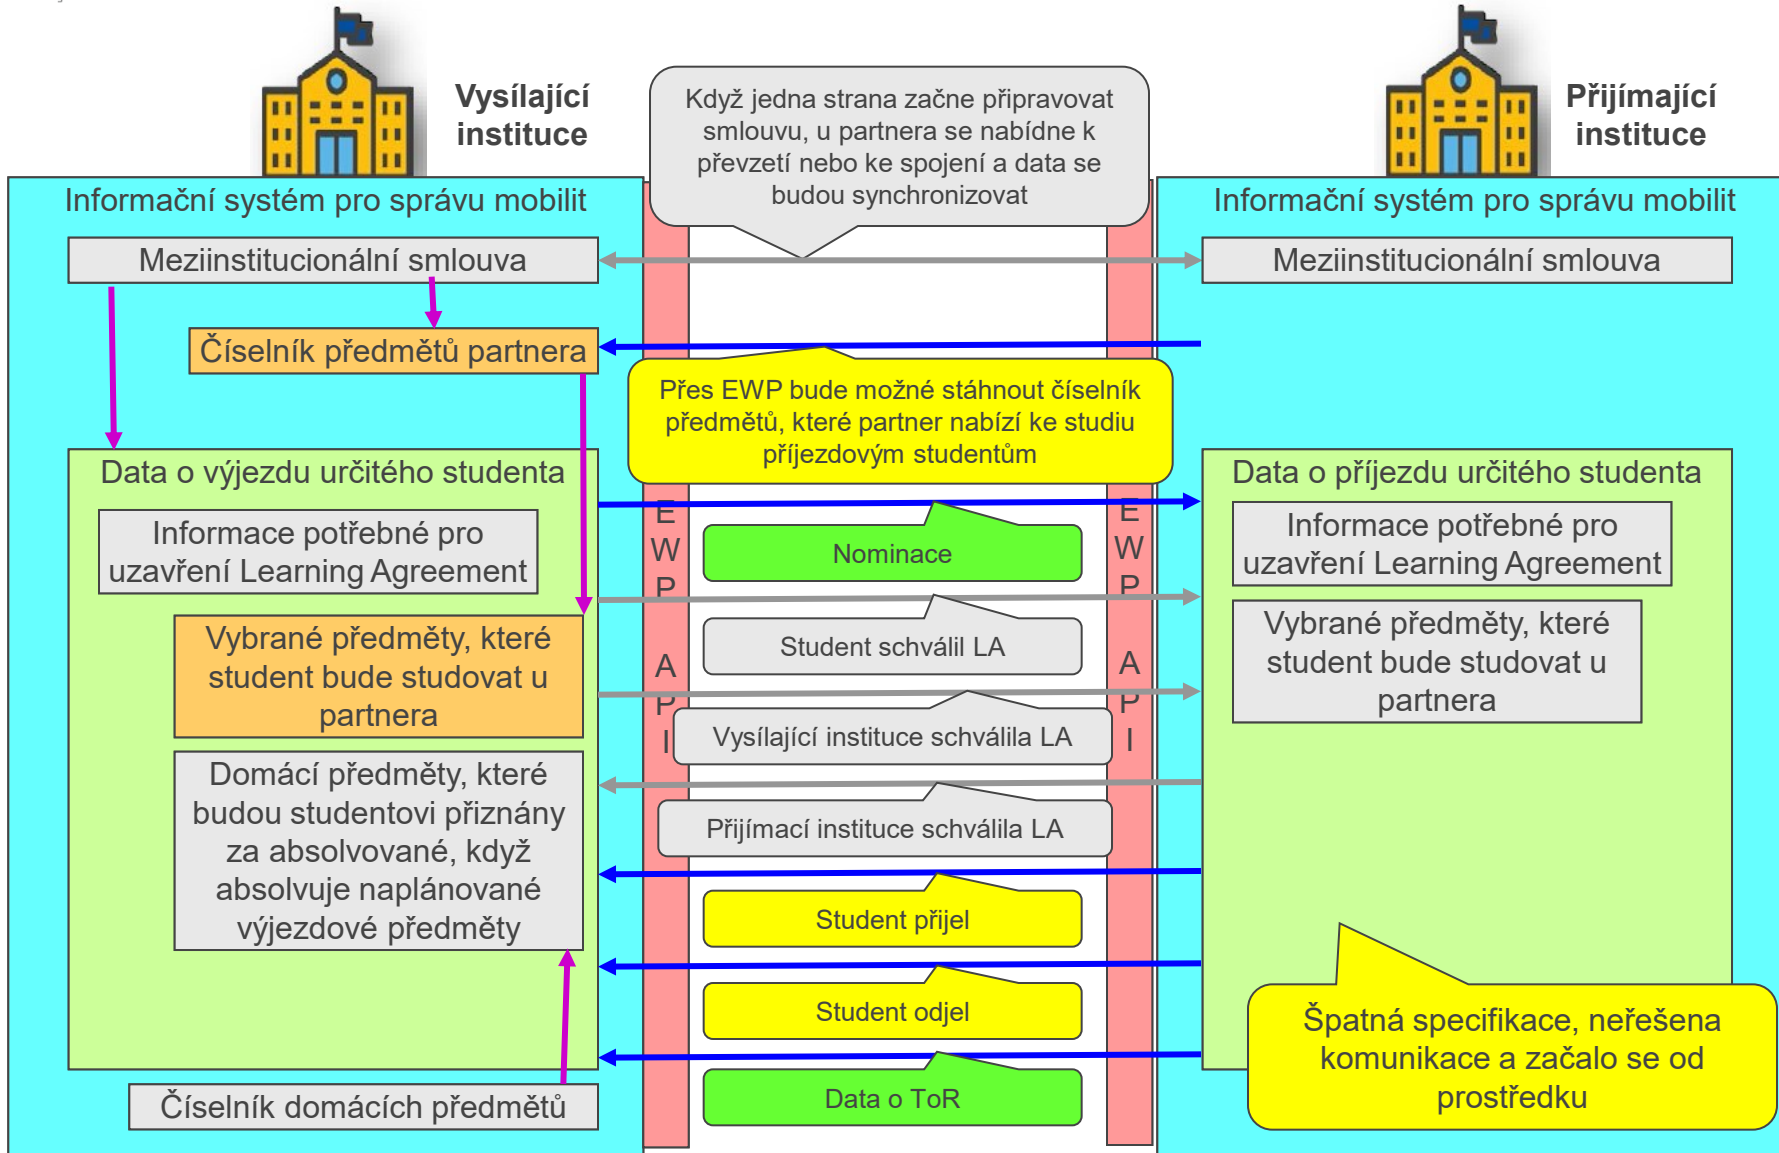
Vysílající instituce

Když jedna strana začne připravovat smlouvu, u partnera se nabídne k převzetí nebo ke spojení a data se budou synchronizovat

Přijímající instituce

Informační systém pro správu mobilit

Meziinstitucionální smlouva

Číselník předmětů partnera

Data o výjezdu určitého studenta

Informace potřebné pro uzavření Learning Agreement

Vybrané předměty, které student bude studovat u partnera

Domácí předměty, které budou studentovi přiznány za absolvované, když absolvuje naplánované výjezdové předměty

Číselník domácích předmětů

Informační systém pro správu mobilit

Meziinstitucionální smlouva

Přes EWP bude možné stáhnout číselník předmětů, které partner nabízí ke studiu příjezdovým studentům

EWP API

Nominace

Student schválil LA

Vysílající instituce schválila LA

Přijímací instituce schválila LA

Student přijel

Student odjel

Data o ToR

EWP API

Data o příjezdu určitého studenta

Informace potřebné pro uzavření Learning Agreement

Vybrané předměty, které student bude studovat u partnera

Špatná specifikace, neřešena komunikace a začalo se od prostředku